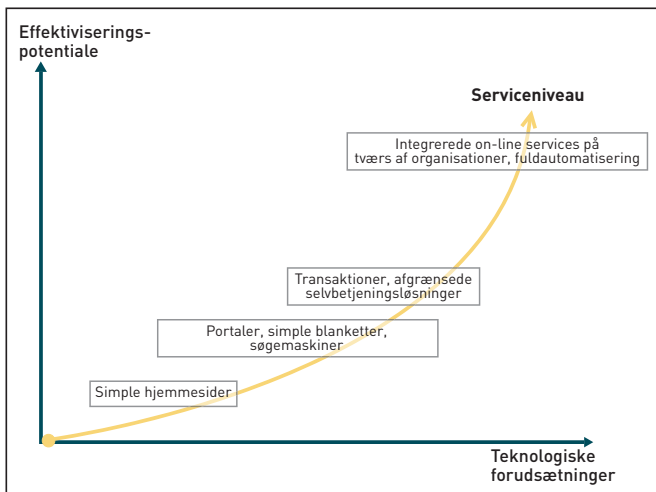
Effektiviserings-
potentiale

Serviceniveau

Integrerede on-line services på tværs af organisationer, fuldautomatisering

Transaktioner, afgrænsede selvbetjeningsløsninger

Portaler, simple blanketter, søgemaskiner

Simple hjemmesider

Teknologiske forudsætninger